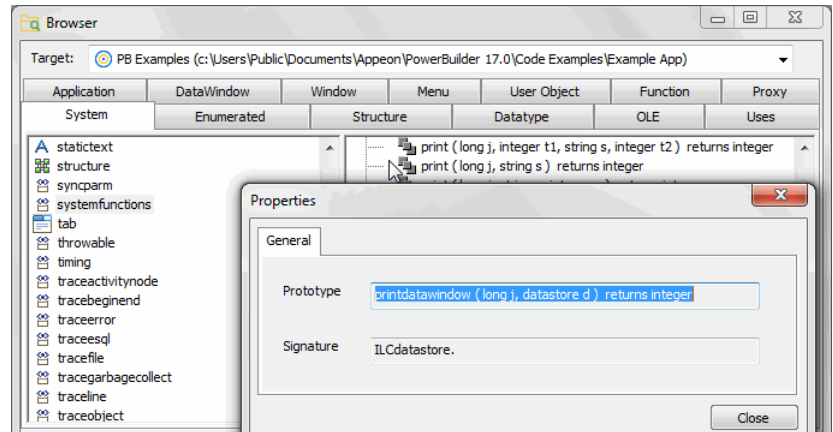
Browser

Target: PB Examples (c:\Users\Public\Documents\Appeon\PowerBuilder 17.0\Code Examples\Example App)

| Application | DataWindow | Window | Menu | User Object | Function | Proxy |
|---|---|---|---|---|---|---|
| System | Enumerated | Structure | Datatype | OLE | Uses | |

statictext
structure
syncparm
systemfunctions
tab
throwable
timing
traceactivitynode
tracebeginend
traceerror
traceesql
tracefile
tracegarbagecollect
traceline
traceobject

print ( long j, integer t1, string s, integer t2 ) returns integer
print ( long j, string s ) returns integer

Properties

General

Prototype printdatawindow ( long j, datastore d ) returns integer

Signature ILCdatastore.

Close